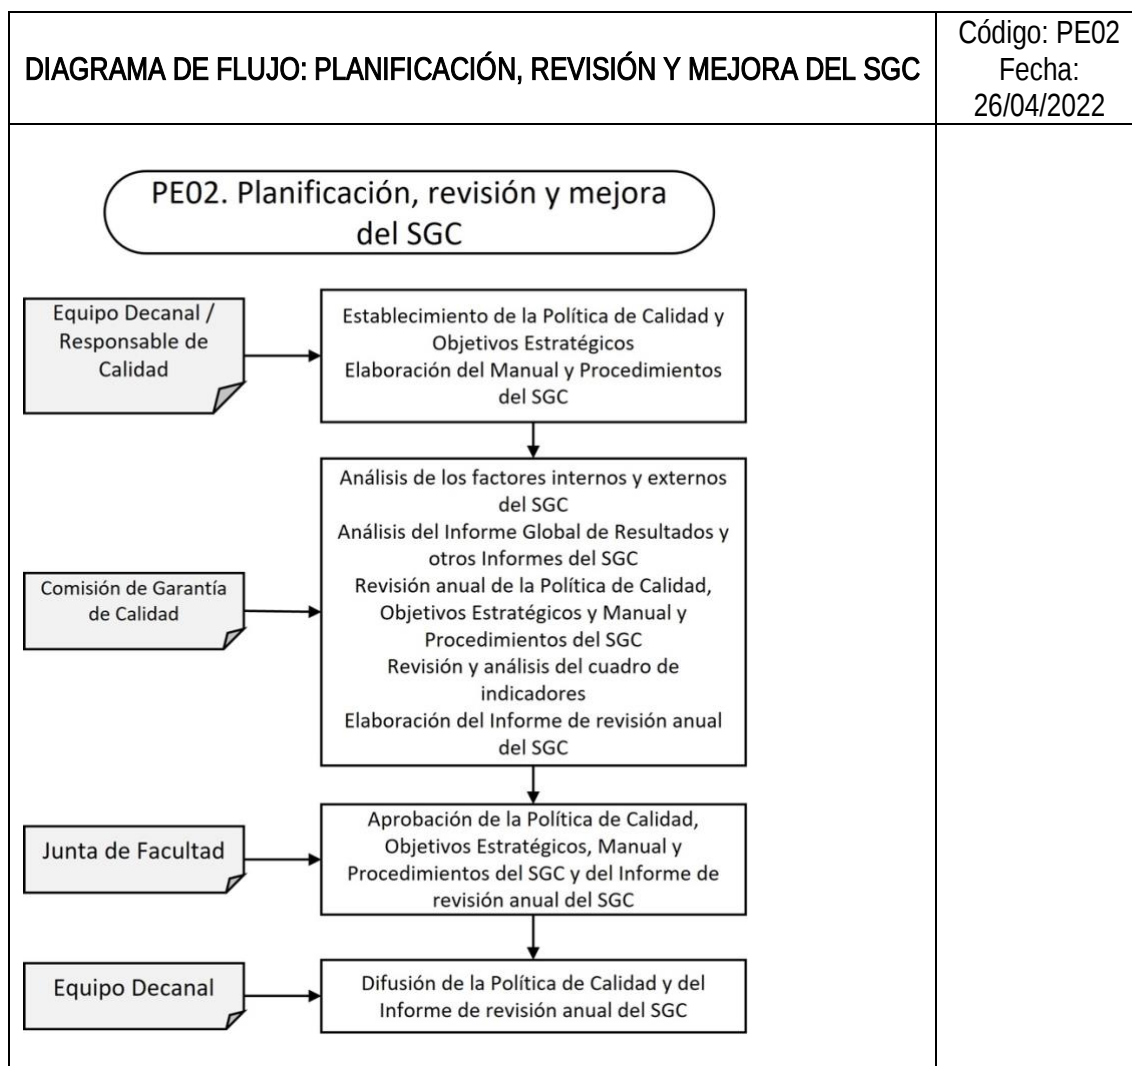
DIAGRAMA DE FLUJO: PLANIFICACIÓN, REVISIÓN Y MEJORA DEL SGC

Código: PE02
Fecha:
26/04/2022

PE02. Planificación, revisión y mejora del SGC

Equipo Decanal / Responsable de Calidad

Establecimiento de la Política de Calidad y Objetivos Estratégicos
Elaboración del Manual y Procedimientos del SGC

Comisión de Garantía de Calidad

Análisis de los factores internos y externos del SGC
Análisis del Informe Global de Resultados y otros Informes del SGC
Revisión anual de la Política de Calidad, Objetivos Estratégicos y Manual y Procedimientos del SGC
Revisión y análisis del cuadro de indicadores
Elaboración del Informe de revisión anual del SGC

Junta de Facultad

Aprobación de la Política de Calidad, Objetivos Estratégicos, Manual y Procedimientos del SGC y del Informe de revisión anual del SGC

Equipo Decanal

Difusión de la Política de Calidad y del Informe de revisión anual del SGC